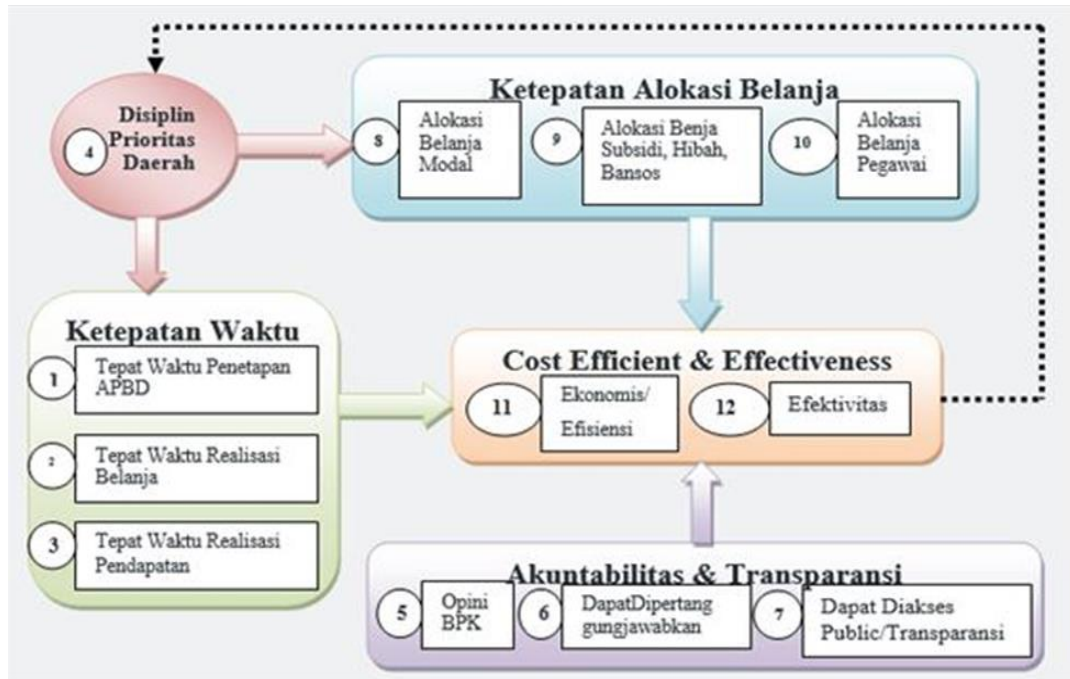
Disiplin Prioritas Daerah
4

Ketepatan Alokasi Belanja
8 Alokasi Belanja Modal
9 Alokasi Benja Subsidi, Hibah, Bansos
10 Alokasi Belanja Pegawai

Ketepatan Waktu
1 Tepat Waktu Penetapan APBD
2 Tepat Waktu Realisasi Belanja
3 Tepat Waktu Realisasi Pendapatan

Cost Efficient & Effectiveness
11 Ekonomis/ Efisiensi
12 Efektivitas

Akuntabilitas & Transparansi
5 Opini BPK
6 DapatDipertang gungjawabkan
7 Dapat Diakses Public/Transparansi